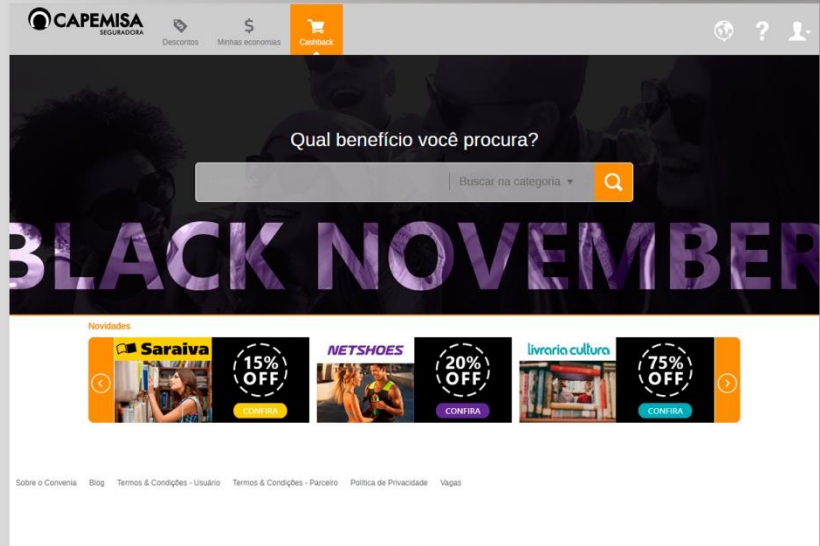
CAPEMISA SEGURADORA

Descontos

Minhas economias

Cashback

Qual benefício você procura?

Buscar na categoria

BLACK NOVEMBER

Novidades

Saraiva

15% OFF

CONFIRA

NETSHOES

20% OFF

CONFIRA

livraria cultura

75% OFF

CONFIRA

Sobre o Convenia Blog Termos & Condições - Usuário Termos & Condições - Parceiro Política de Privacidade Vagas